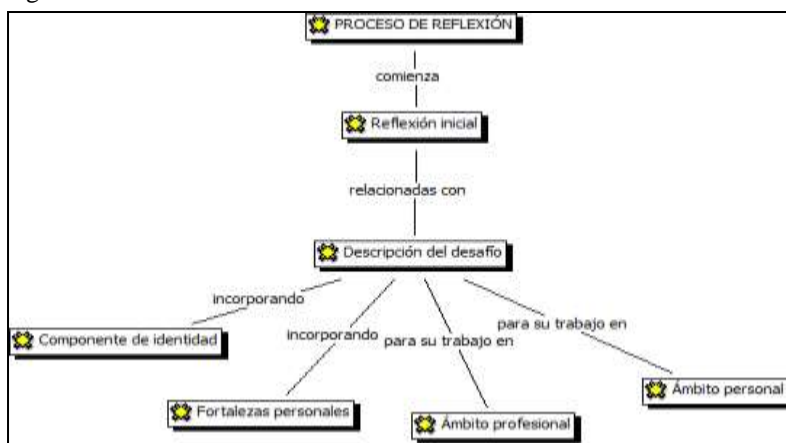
PROCESO DE REFLEXIÓN

comienza

Reflexión inicial

relacionadas con

Descripción del desafío

incorporando

incorporando

para su trabajo en

para su trabajo en

Componente de identidad

Fortalezas personales

Ámbito profesional

Ámbito personal